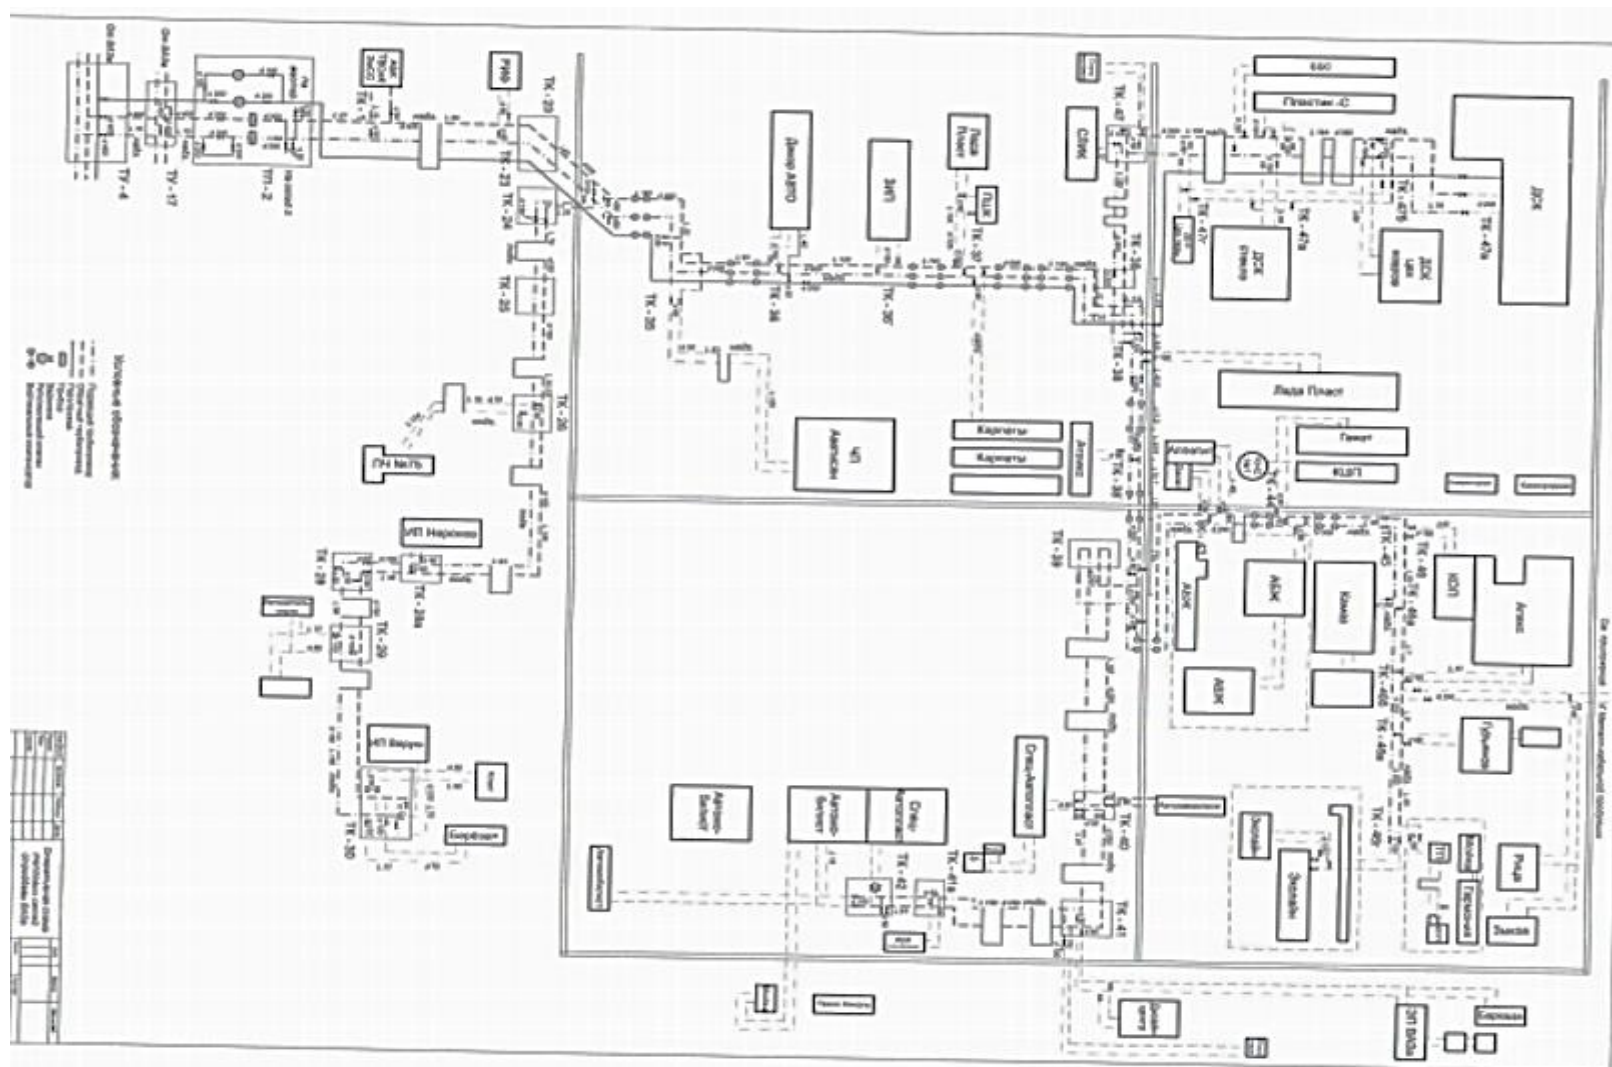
ТК-20
ТК-23
ТК-24
ТК-25
ТК-26
ТК-28
ТК-28а
ТК-29
ТК-30
ТК-33
ТК-34
ТК-35
ТК-36
ТК-37
ТК-38
ТК-39
ТК-40
ТК-41
ТК-42
ТК-45
ТК-46
ТК-47
ТК-47а
ТК-47б
ТК-47в
ТК-48
ТК-48а
ТК-48б
ТК-48в
ТУ-4
ТУ-17
ТП-2
РМФ
Диler АВТО
ЗИП
Лада Пласт
ПЦК
СВК
ДСК
ДСК
ДСК
Пластик-С
Лада Пласт
Пакет
КШП
Автоцен
Каргеты
Каргеты
Атлас
ПЧ №75
ИП Наркомz
ИП Вирус
Бирбоцат
АВК
АВК
АВК
Кама
КДП
Атлас
Гранит
Рида
Зелс
Эликс
Автоцентр
Автоцентр
Спецавтосервис
Берёзка
ЭП 6кВа
Условные обозначения
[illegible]